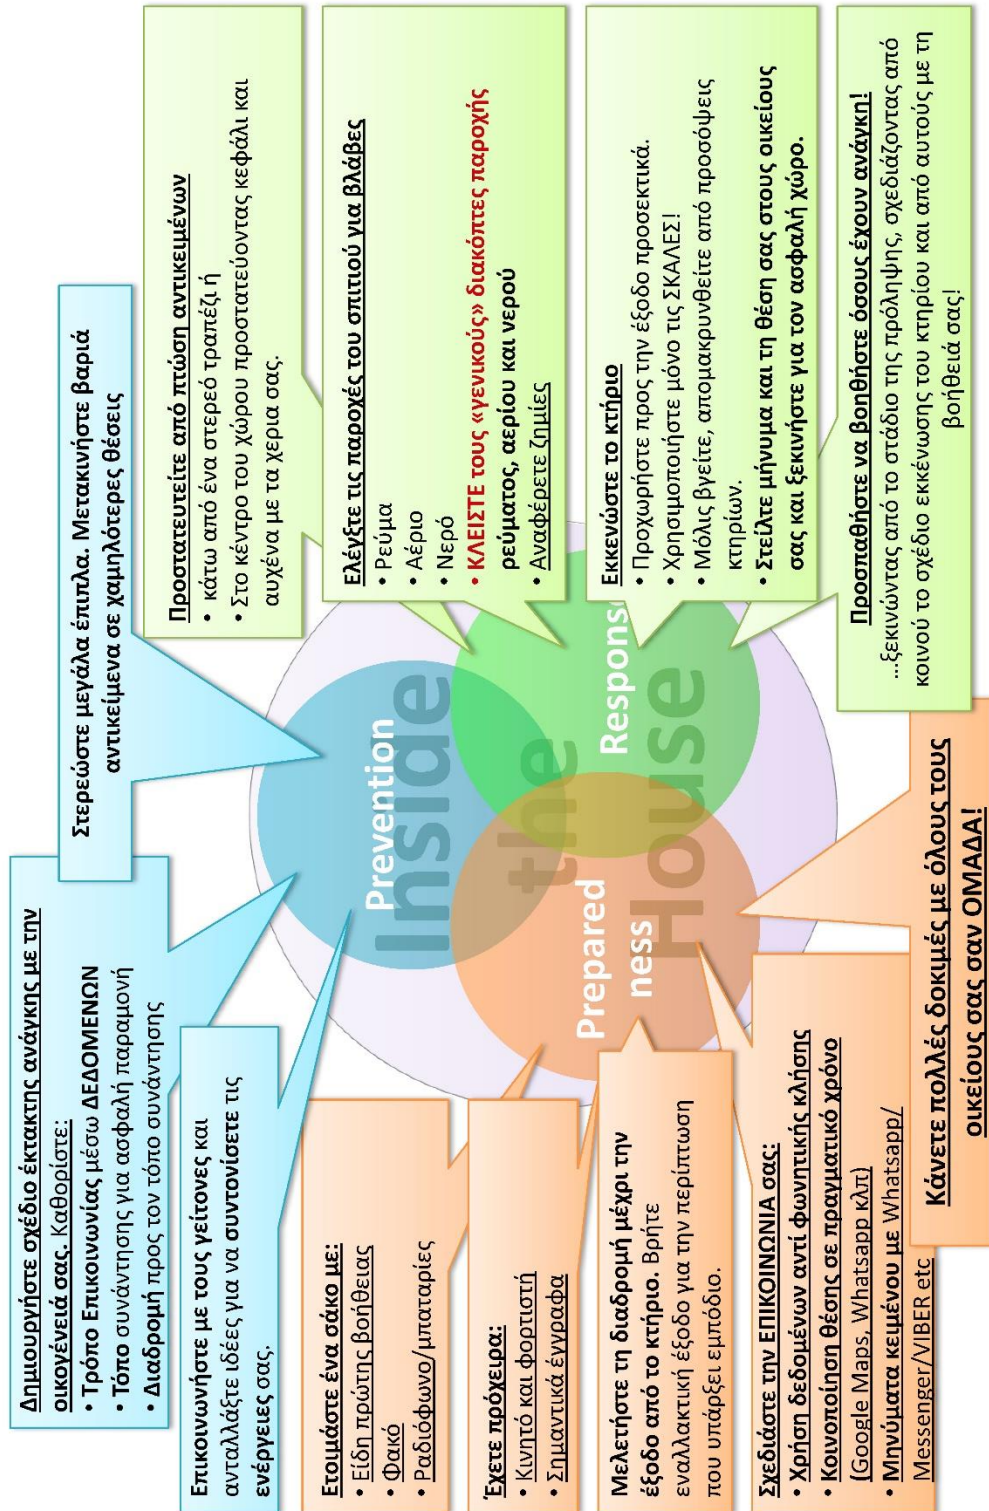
Δημιουργήστε σχέδιο έκτακτης ανάγκης με την οικογένειά σας. Καθορίστε:
• Τρόπο Επικοινωνίας μέσω ΔΕΔΟΜΕΝΩΝ
• Τόπο συνάντησης για ασφαλή παραμονή
• Διαδρομή προς τον τόπο συνάντησης

Στερεώστε μεγάλα έπιπλα. Μετακινήστε βαριά αντικείμενα σε χαμηλότερες θέσεις

Προστατευτείτε από πτώση αντικειμένων
• κάτω από ένα στερεό τραπέζι ή
• Στο κέντρο του χώρου προστατεύοντας κεφάλι και αυχένα με τα χέρια σας.

Ελέγξτε τις παροχές του σπιτιού για βλάβες
• Ρεύμα
• Αέριο
• Νερό
• ΚΛΕΙΣΤΕ τους «γενικούς» διακόπτες παροχής ρεύματος, αερίου και νερού
• Αναφέρετε ζημιές

Εκκενώστε το κτήριο
• Προχωρήστε προς την έξοδο προσεκτικά.
• Χρησιμοποιήστε μόνο τις ΣΚΑΛΕΣ!
• Μόλις βγείτε, απομακρυνθείτε από προσόψεις κτηρίων.
• Στείλτε μήνυμα και τη θέση σας στους οικείους σας και ξεκινήστε για τον ασφαλή χώρο.

Προσπαθήστε να βοηθήστε όσους έχουν ανάγκη!
...ξεκινώντας από το στάδιο της πρόληψης, σχεδιάζοντας από κοινού το σχέδιο εκκένωσης του κτηρίου και από αυτούς με τη βοήθειά σας!

Prevention
Response
Preparedness
Inside the House

Επικοινωνήστε με τους γείτονες και ανταλλάξτε ιδέες για να συντονίσετε τις ενέργειες σας.

Ετοιμάστε ένα σάκο με:
• Είδη πρώτης βοήθειας
• Φακό
• Ραδιόφωνο/μπαταρίες

Έχετε πρόχειρα:
• Κινητό και φορτιστή
• Σημαντικά έγγραφα

Μελετήστε τη διαδρομή μέχρι την έξοδο από το κτήριο. Βρήτε εναλλακτική έξοδο για την περίπτωση που υπάρξει εμπόδιο.

Σχεδιάστε την ΕΠΙΚΟΙΝΩΝΙΑ σας:
• Χρήση δεδομένων αντί φωνητικής κλήσης
• Κοινοποίηση θέσης σε πραγματικό χρόνο (Google Maps, Whatsapp κλπ)
• Μηνύματα κειμένου με Whatsapp/ Messenger/VIBER etc

Κάνετε πολλές δοκιμές με όλους τους οικείους σας σαν ΟΜΑΔΑ!